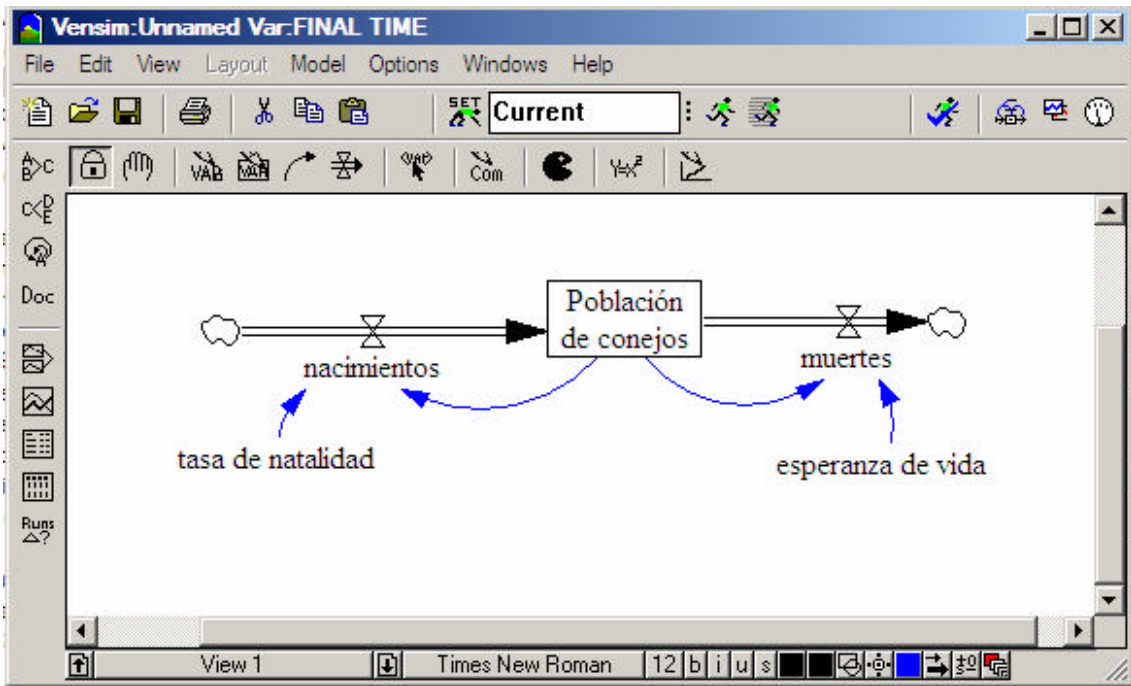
Vensim:Unnamed Var:FINAL TIME

File Edit View Layout Model Options Windows Help

SET Current

Doc

Runs

Población de conejos

nacimientos

muertes

tasa de natalidad

esperanza de vida

View 1

Times New Roman

12 b i u s